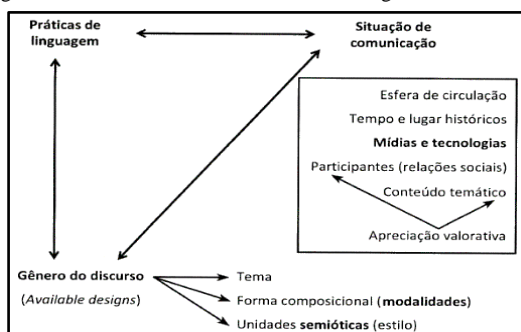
Práticas de linguagem

Situação de comunicação

Esfera de circulação
Tempo e lugar históricos
Mídias e tecnologias
Participantes (relações sociais)
Conteúdo temático
Apreciação valorativa

Gênero do discurso
(Available designs)

Tema
Forma composicional (modalidades)
Unidades semióticas (estilo)